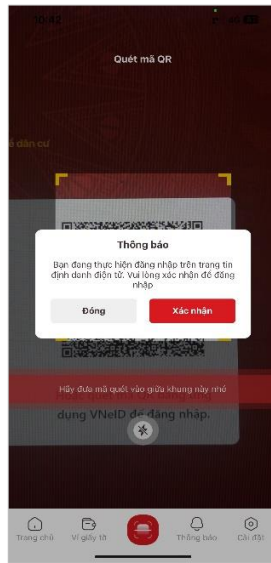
10:42

Quét mã QR

ề dân cư

Thông báo

Bạn đang thực hiện đăng nhập trên trang tin định danh điện tử. Vui lòng xác nhận để đăng nhập

Đóng

Xác nhận

Hãy đưa mã quét vào giữa khung này nhé

dụng VNeID để đăng nhập.

Trang chủ

Ví giấy tờ

Thông báo

Cài đặt